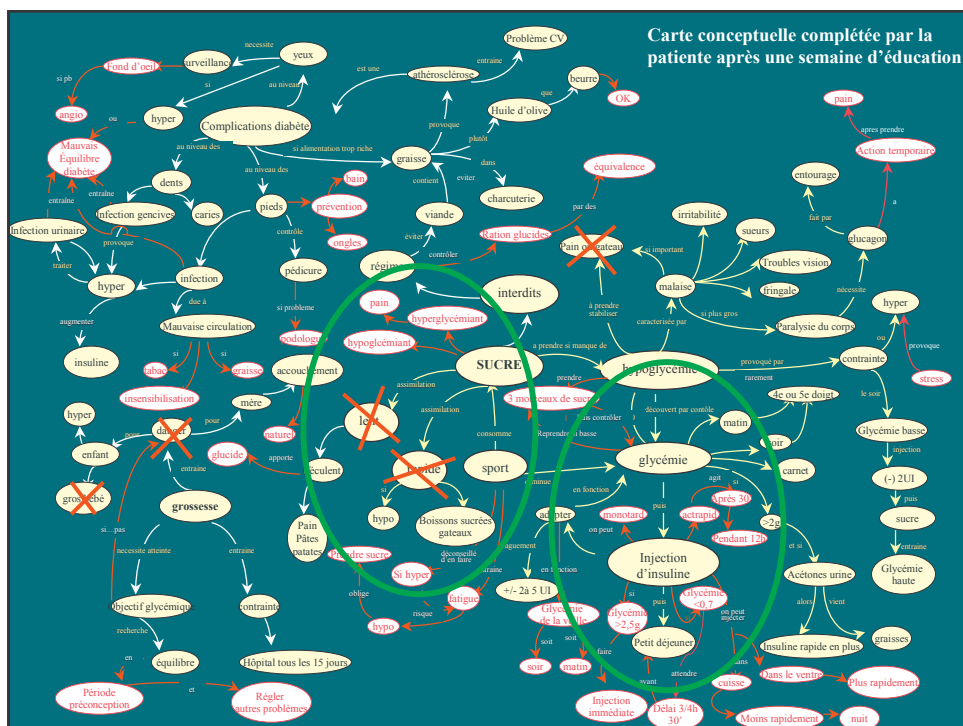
Carte conceptuelle complétée par la patiente après une semaine d'éducation

yeux
nécessite
surveillance
au niveau
Fond d'oeil
si pb
angio
si
hyper
ou
Mauvais Equilibre diabète
Complications diabète
au niveau des
dents
entraîne
Infection gencives
caries
entraîne
Infection urinaire
provoque
traiter
hyper
infection
augmenter
insuline
due à
Mauvaise circulation
si
si
tabac
graisse
insensibilisation
au niveau des
pieds
bain
prévention
ongles
contrôle
pédicure
si problème
podologue
accouchement
naturel
mère
pour
hyper
enfant
pour
danger
gros bébé
entraîne
glucide
apporte
grossesse
si... pas
nécessite atteinte
entraîne
Objectif glycémique
contrainte
recherche
équilibre
Hôpital tous les 15 jours
en
et
Période préconception
Régler autres problèmes
est une
athérosclérose
entraîne
Problème CV
provoque
Huile d'olive
que
beurre
OK
plutôt
si alimentation trop riche
graisse
contient
éviter
dans
charcuterie
viande
éviter
régime
contrôler
Ration glucides
par des
équivalence
interdits
Pain ou gateau
si important
à prendre stabiliser
malaise
irritabilité
sueurs
Troubles vision
fringale
si plus gros
Paralysie du corps
caractérisée par
glucagon
fait par
entourage
a
Action temporaire
après prendre
pain
nécessite
hyper
ou
provoque
stress
contrainte
le soir
Glycémie basse
injection
(-) 2UI
puis
sucre
entraîne
Glycémie haute
pain
hyperglycémiant
hypoglycémiant
SUCRE
à prendre si manque de
hypoglycémie
provoqué par
rarement
prendre
3 morceaux de sucre
assimilation
lent
assimilation
rapide
consomme
sport
Reprendre la base
découvert par contrôle
matin
4e ou 5e doigt
soir
carnet
féculent
hypo
Boissons sucrées gateaux
Pain Pâtes patates
Prendre sucre
déconseillé en faire
Si hyper
oblige
risque
fatigue
hypo
diminue
glycémie
en fonction
plus contrôler
adapter
monotard
on peut
actrapid
agit
si
Après 30
Pendant 12h
>2g
et si
augmente
diminution
en fonction
+/- 2à 5 UI
Glycémie de la veille
soit
soir
matin
Injection d'insuline
si
Glycémie >2,5g
Glycémie <0,7
puis
on peut injecter
faire
Petit déjeuner
avant
attendre
Injection immédiate
Délai 3/4h 30'
dans
cuisse
Dans le ventre
Plus rapidement
Moins rapidement
nuit
Acétones urine
alors
vient
graisses
Insuline rapide en plus